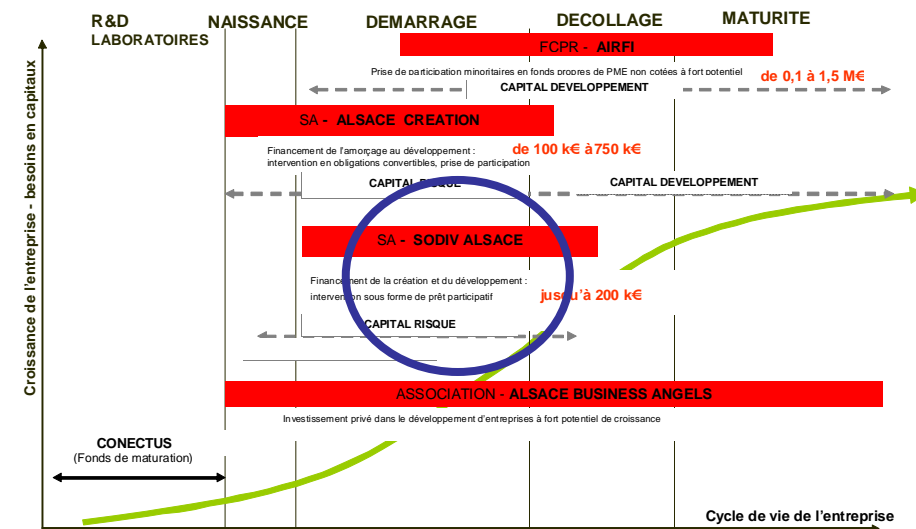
R&D
LABORATOIRES

NAISSANCE

DEMARRAGE

DECOLLAGE

MATURITE

Croissance de l'entreprise - besoins en capitaux

FCPR - AIRFI

Prise de participation minoritaires en fonds propres de PME non cotées à fort potentiel

de 0,1 à 1,5 M€

CAPITAL DEVELOPPEMENT

SA - ALSACE CREATION

Financement de l'amorçage au développement : intervention en obligations convertibles, prise de participation

de 100 k€ à750 k€

CAPITAL RISQUE

CAPITAL DEVELOPPEMENT

SA - SODIV ALSACE

Financement de la création et du développement : intervention sous forme de prêt participatif

jusqu'à 200 k€

CAPITAL RISQUE

ASSOCIATION - ALSACE BUSINESS ANGELS

Investissement privé dans le développement d'entreprises à fort potentiel de croissance

CONECTUS
(Fonds de maturation)

Cycle de vie de l'entreprise